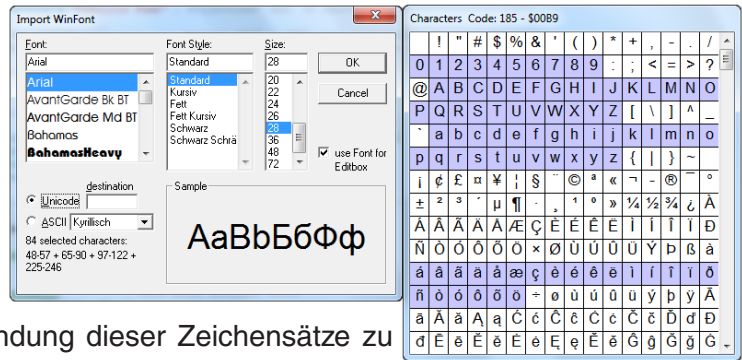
Import WinFont

Font:
Arial
Arial
AvantGarde Bk BT
AvantGarde Md BT
Bahamas
BahamasHeavy

Font Style:
Standard
Standard
Kursiv
Fett
Fett Kursiv
Schwarz
Schwarz Schrä

Size:
28
20
22
24
26
28
36
48
72

OK
Cancel

use Font for Editbox

Unicode
destination
ASCII Kyrillisch

84 selected characters:
48-57 + 65-90 + 97-122 + 225-246

Sample
AaBbБбФф

ndung dieser Zeichensätze zu

Characters Code: 185 - $00B9

|   | ! | " | # | $ | % | & | ' | ( | ) | * | + | , | - | . | / |
|---|---|---|---|---|---|---|---|---|---|---|---|---|---|---|---|
| 0 | 1 | 2 | 3 | 4 | 5 | 6 | 7 | 8 | 9 | : | ; | < | = | > | ? |
| @ | A | B | C | D | E | F | G | H | I | J | K | L | M | N | O |
| P | Q | R | S | T | U | V | W | X | Y | Z | [ | \ | ] | ^ | _ |
| ` | a | b | c | d | e | f | g | h | i | j | k | l | m | n | o |
| p | q | r | s | t | u | v | w | x | y | z | { | \| | } | ~ |   |
| ¡ | ¢ | £ | ¤ | ¥ | ¦ | § | ¨ | © | ª | « | ¬ | - | ® | ¯ | ° |
| ± | ² | ³ | ´ | µ | ¶ | · | ¸ | ¹ | º | » | ¼ | ½ | ¾ | ¿ | À |
| Á | Â | Ã | Ä | Å | Æ | Ç | È | É | Ê | Ë | Ì | Í | Î | Ï | Ð |
| Ñ | Ò | Ó | Ô | Õ | Ö | × | Ø | Ù | Ú | Û | Ü | Ý | Þ | ß | à |
| á | â | ã | ä | å | æ | ç | è | é | ê | ë | ì | í | î | ï | ð |
| ñ | ò | ó | ô | õ | ö | ÷ | ø | ù | ú | û | ü | ý | þ | ÿ | Ā |
| ā | Ă | ă | Ą | ą | Ć | ć | Ĉ | ĉ | Ċ | ċ | Č | č | Ď | ď | Đ |
| đ | Ē | ē | Ĕ | ĕ | Ė | ė | Ę | ę | Ě | ě | Ĝ | ĝ | Ğ | ğ | Ġ |